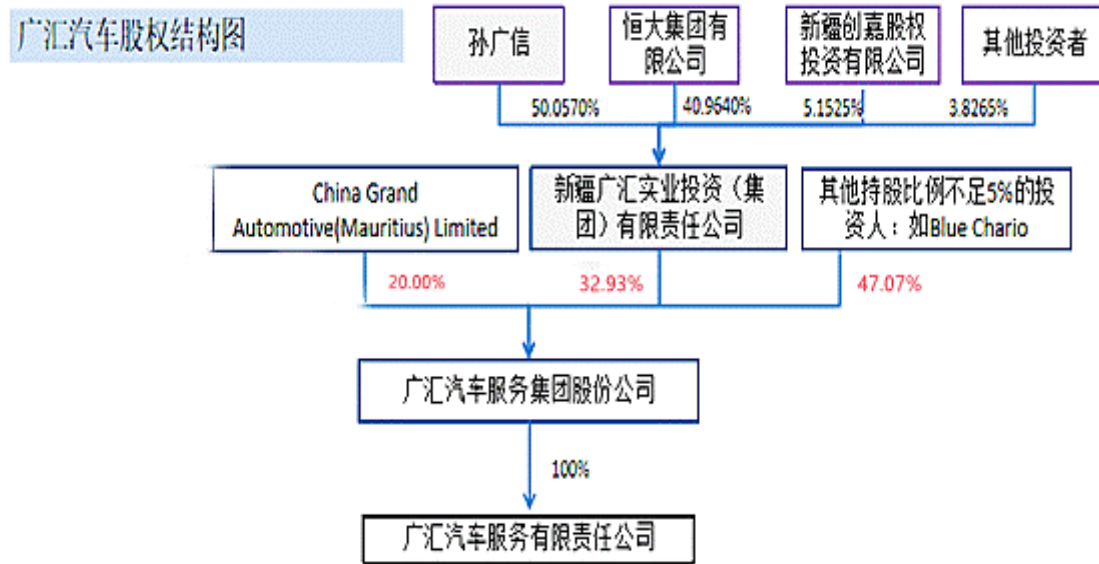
广汇汽车股权结构图

孙广信

恒大集团有限公司

新疆创嘉股权投资有限公司

其他投资者

50.0570%

40.9640%

5.1525%

3.8265%

China Grand Automotive(Mauritius) Limited

新疆广汇实业投资（集团）有限责任公司

其他持股比例不足5%的投资人：如Blue Chario

20.00%

32.93%

47.07%

广汇汽车服务集团股份公司

100%

广汇汽车服务有限责任公司